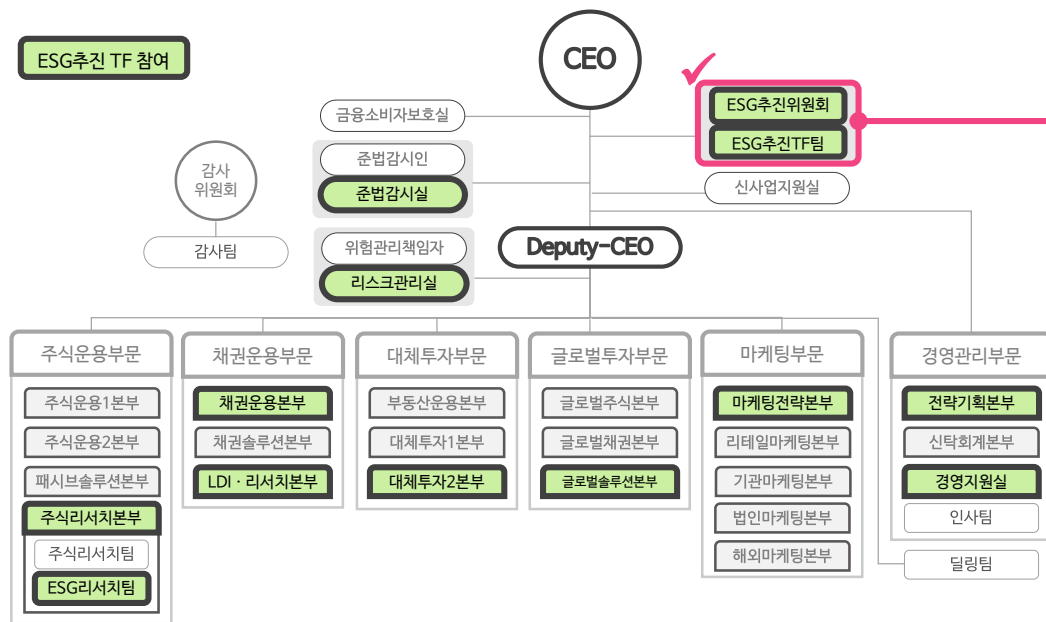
ESG추진 TF 참여

CEO

ESG추진위원회
ESG추진TF팀

금융소비자보호실

준법감시인
준법감시실

감사
위원회

감사팀

신사업지원실

위험관리책임자
리스크관리실

Deputy-CEO

주식운용부문
주식운용1본부
주식운용2본부
패시브솔루션본부
주식리서치본부
주식리서치팀
ESG리서치팀

채권운용부문
채권운용본부
채권솔루션본부
LDI · 리서치본부

대체투자부문
부동산운용본부
대체투자1본부
대체투자2본부

글로벌투자부문
글로벌주식본부
글로벌채권본부
글로벌솔루션본부

마케팅부문
마케팅전략본부
리테일마케팅본부
기관마케팅본부
법인마케팅본부
해외마케팅본부

경영관리부문
전략기획본부
신탁회계본부
경영지원실
인사팀

딜링팀